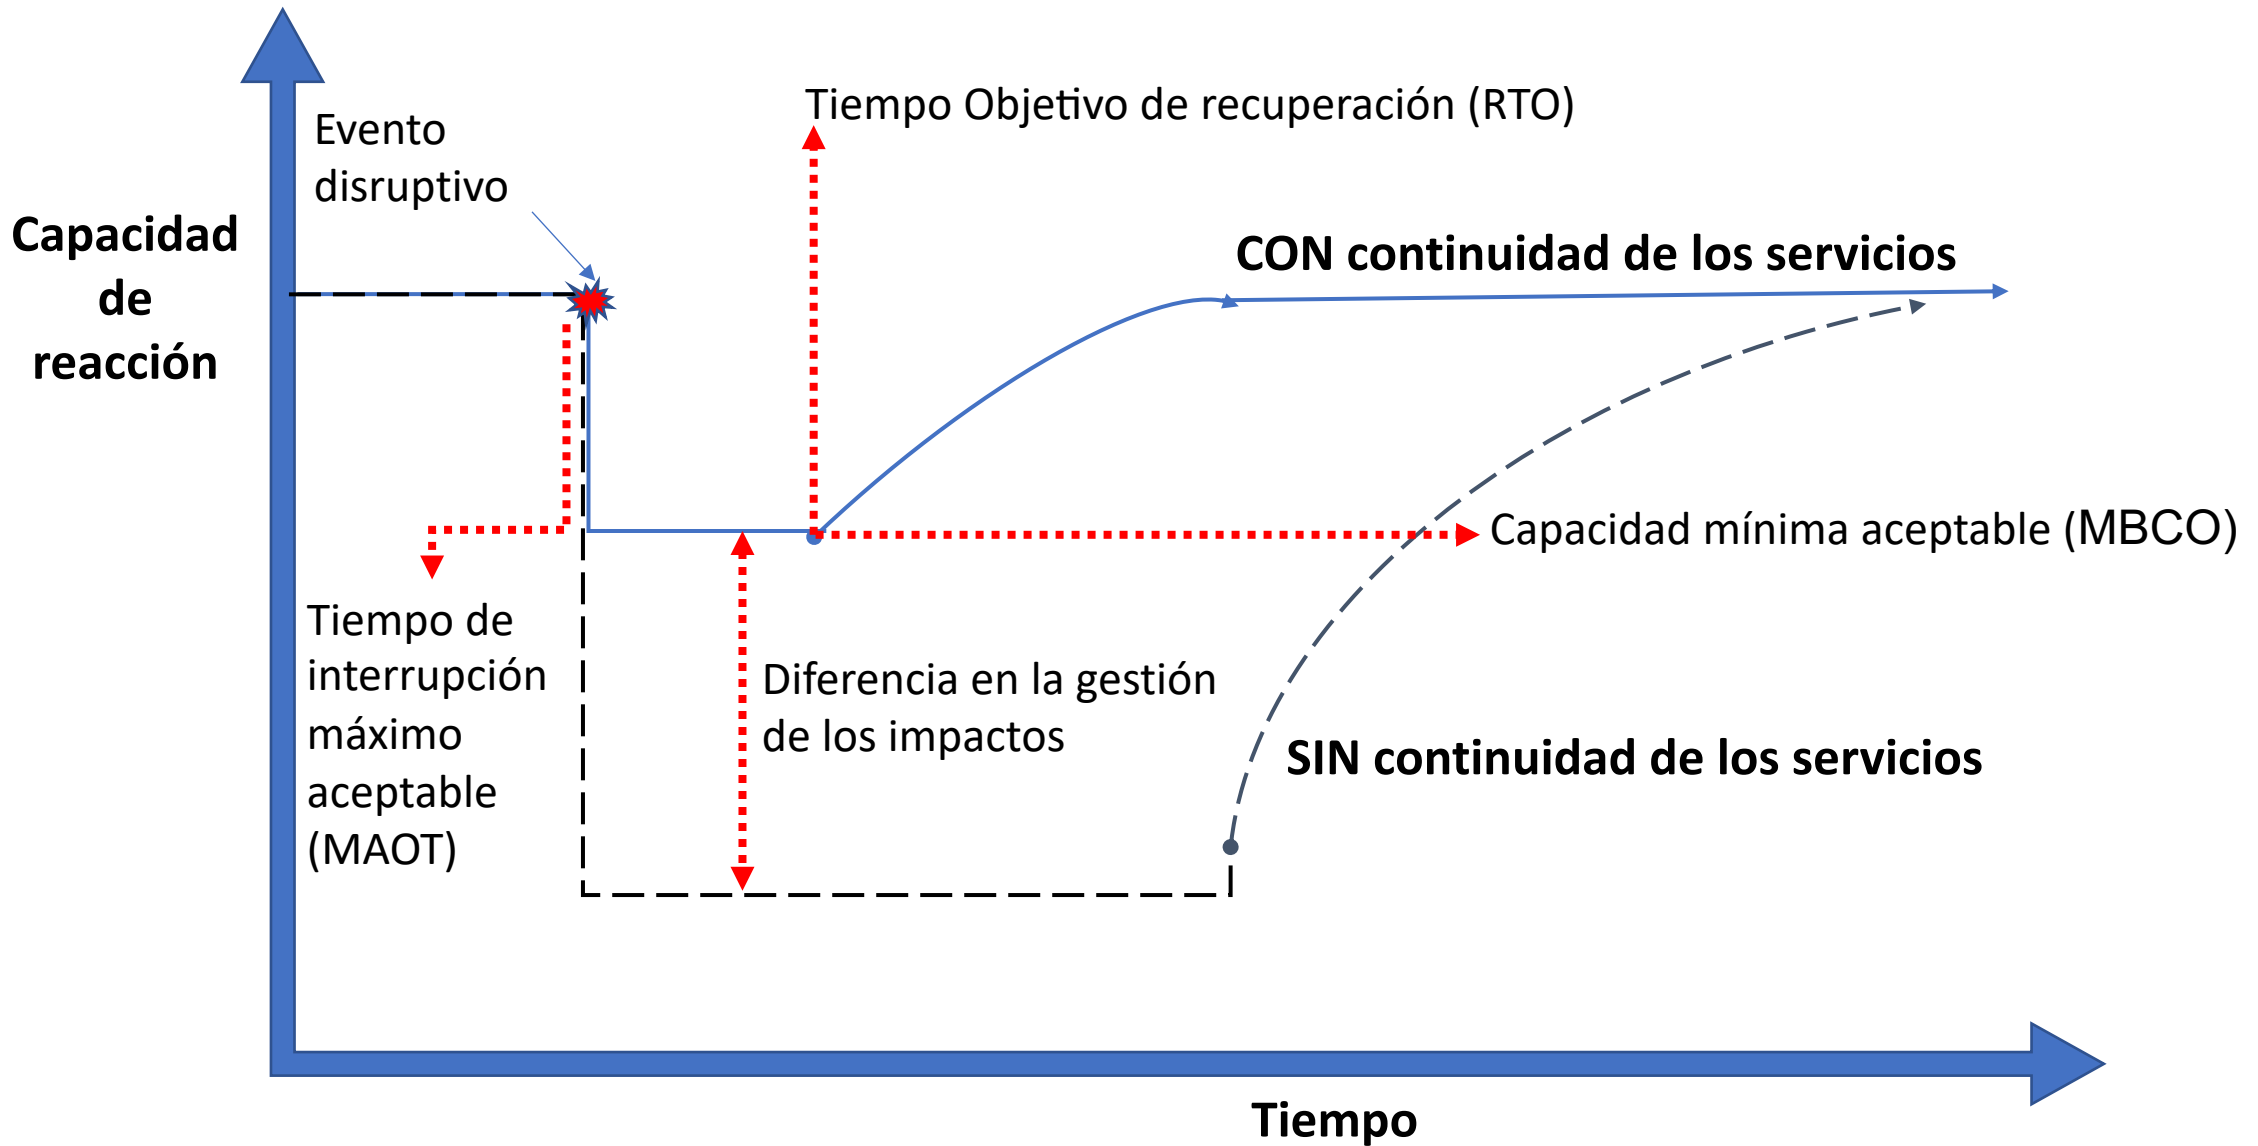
Capacidad de reacción

Evento disruptivo

Tiempo Objetivo de recuperación (RTO)

CON continuidad de los servicios

Capacidad mínima aceptable (MBCO)

Tiempo de interrupción máximo aceptable (MAOT)

Diferencia en la gestión de los impactos

SIN continuidad de los servicios

Tiempo